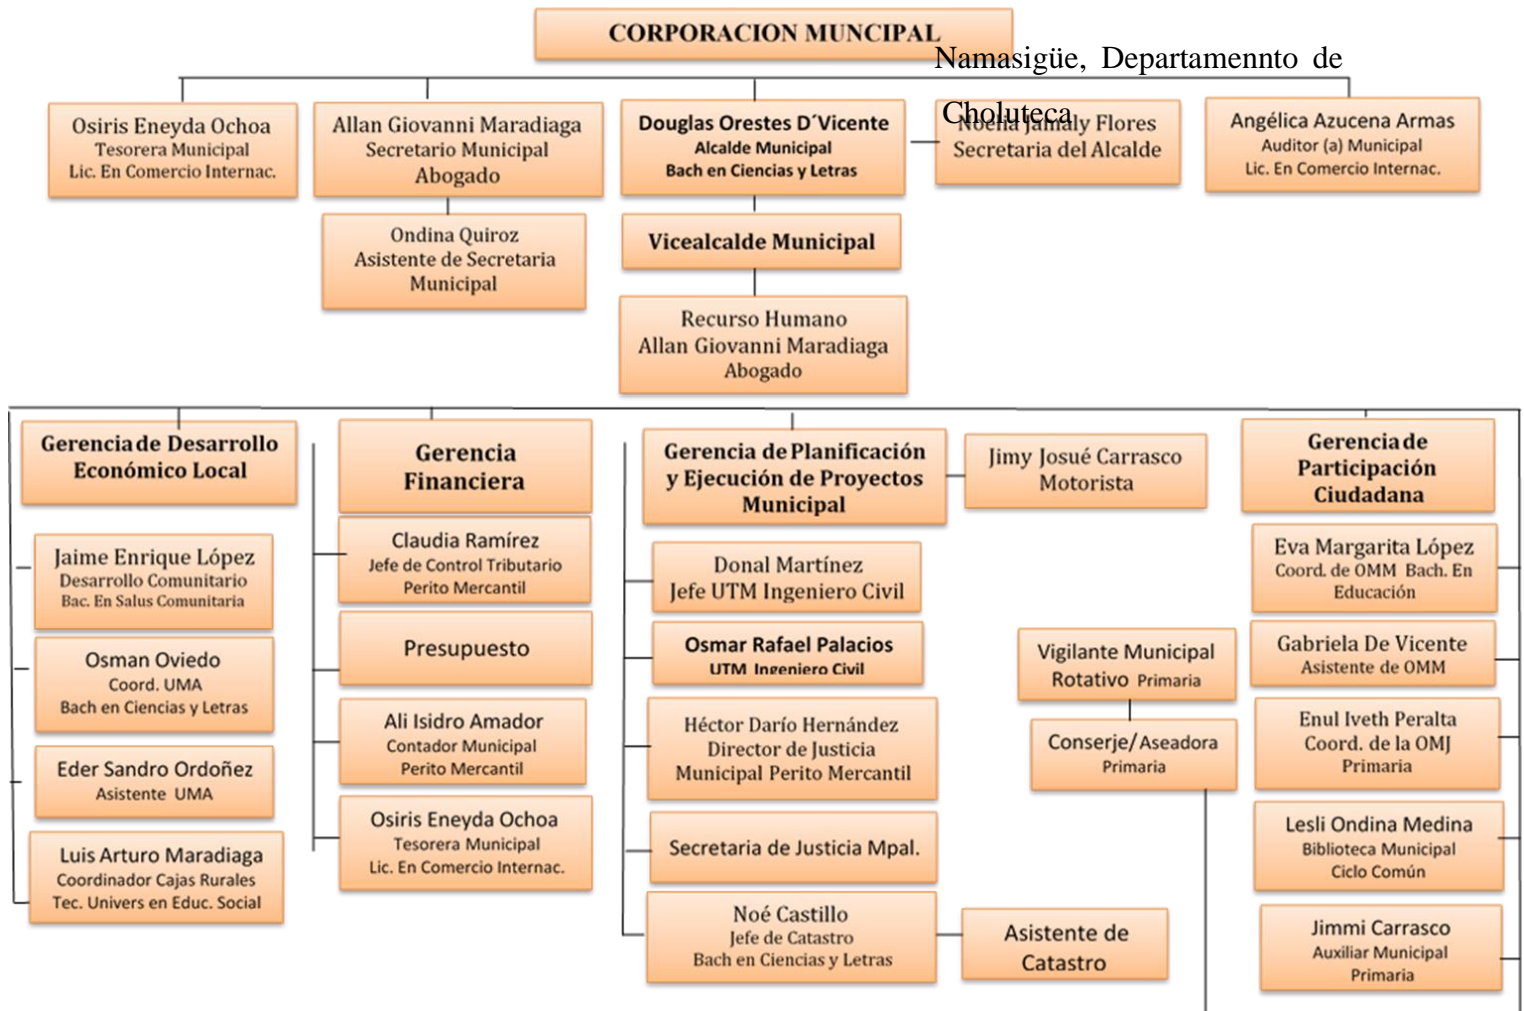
CORPORACION MUNCIPAL

Namasigüe, Departamennto de Choluteca

Osiris Eneyda Ochoa
Tesorera Municipal
Lic. En Comercio Internac.

Allan Giovanni Maradiaga
Secretario Municipal
Abogado

Douglas Orestes D´Vicente
Alcalde Municipal
Bach en Ciencias y Letras

Noelia Jamaly Flores
Secretaria del Alcalde

Angélica Azucena Armas
Auditor (a) Municipal
Lic. En Comercio Internac.

Ondina Quiroz
Asistente de Secretaria Municipal

Vicealcalde Municipal

Recurso Humano
Allan Giovanni Maradiaga
Abogado

Gerencia de Desarrollo Económico Local

Jaime Enrique López
Desarrollo Comunitario
Bac. En Salus Comunitaria

Osman Oviedo
Coord. UMA
Bach en Ciencias y Letras

Eder Sandro Ordoñez
Asistente UMA

Luis Arturo Maradiaga
Coordinador Cajas Rurales
Tec. Univers en Educ. Social

Gerencia Financiera

Claudia Ramírez
Jefe de Control Tributario
Perito Mercantil

Presupuesto

Ali Isidro Amador
Contador Municipal
Perito Mercantil

Osiris Eneyda Ochoa
Tesorera Municipal
Lic. En Comercio Internac.

Gerencia de Planificación y Ejecución de Proyectos Municipal

Jimy Josué Carrasco
Motorista

Donal Martínez
Jefe UTM Ingeniero Civil

Osmar Rafael Palacios
UTM Ingeniero Civil

Héctor Darío Hernández
Director de Justicia Municipal Perito Mercantil

Secretaria de Justicia Mpal.

Noé Castillo
Jefe de Catastro
Bach en Ciencias y Letras

Asistente de Catastro

Vigilante Municipal Rotativo Primaria

Conserje/Aseadora
Primaria

Gerencia de Participación Ciudadana

Eva Margarita López
Coord. de OMM Bach. En Educación

Gabriela De Vicente
Asistente de OMM

Enul Iveth Peralta
Coord. de la OMJ
Primaria

Lesli Ondina Medina
Biblioteca Municipal
Ciclo Común

Jimmi Carrasco
Auxiliar Municipal
Primaria